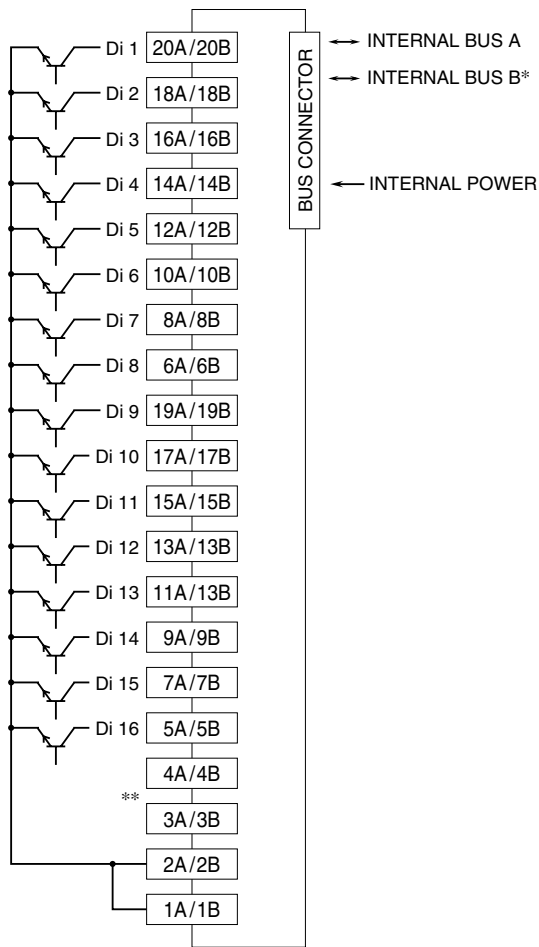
Di 1 20A/20B
Di 2 18A/18B
Di 3 16A/16B
Di 4 14A/14B
Di 5 12A/12B
Di 6 10A/10B
Di 7 8A/8B
Di 8 6A/6B
Di 9 19A/19B
Di 10 17A/17B
Di 11 15A/15B
Di 12 13A/13B
Di 13 11A/13B
Di 14 9A/9B
Di 15 7A/7B
Di 16 5A/5B
4A/4B
**
3A/3B
2A/2B
1A/1B

BUS CONNECTOR

INTERNAL BUS A
INTERNAL BUS B*
INTERNAL POWER